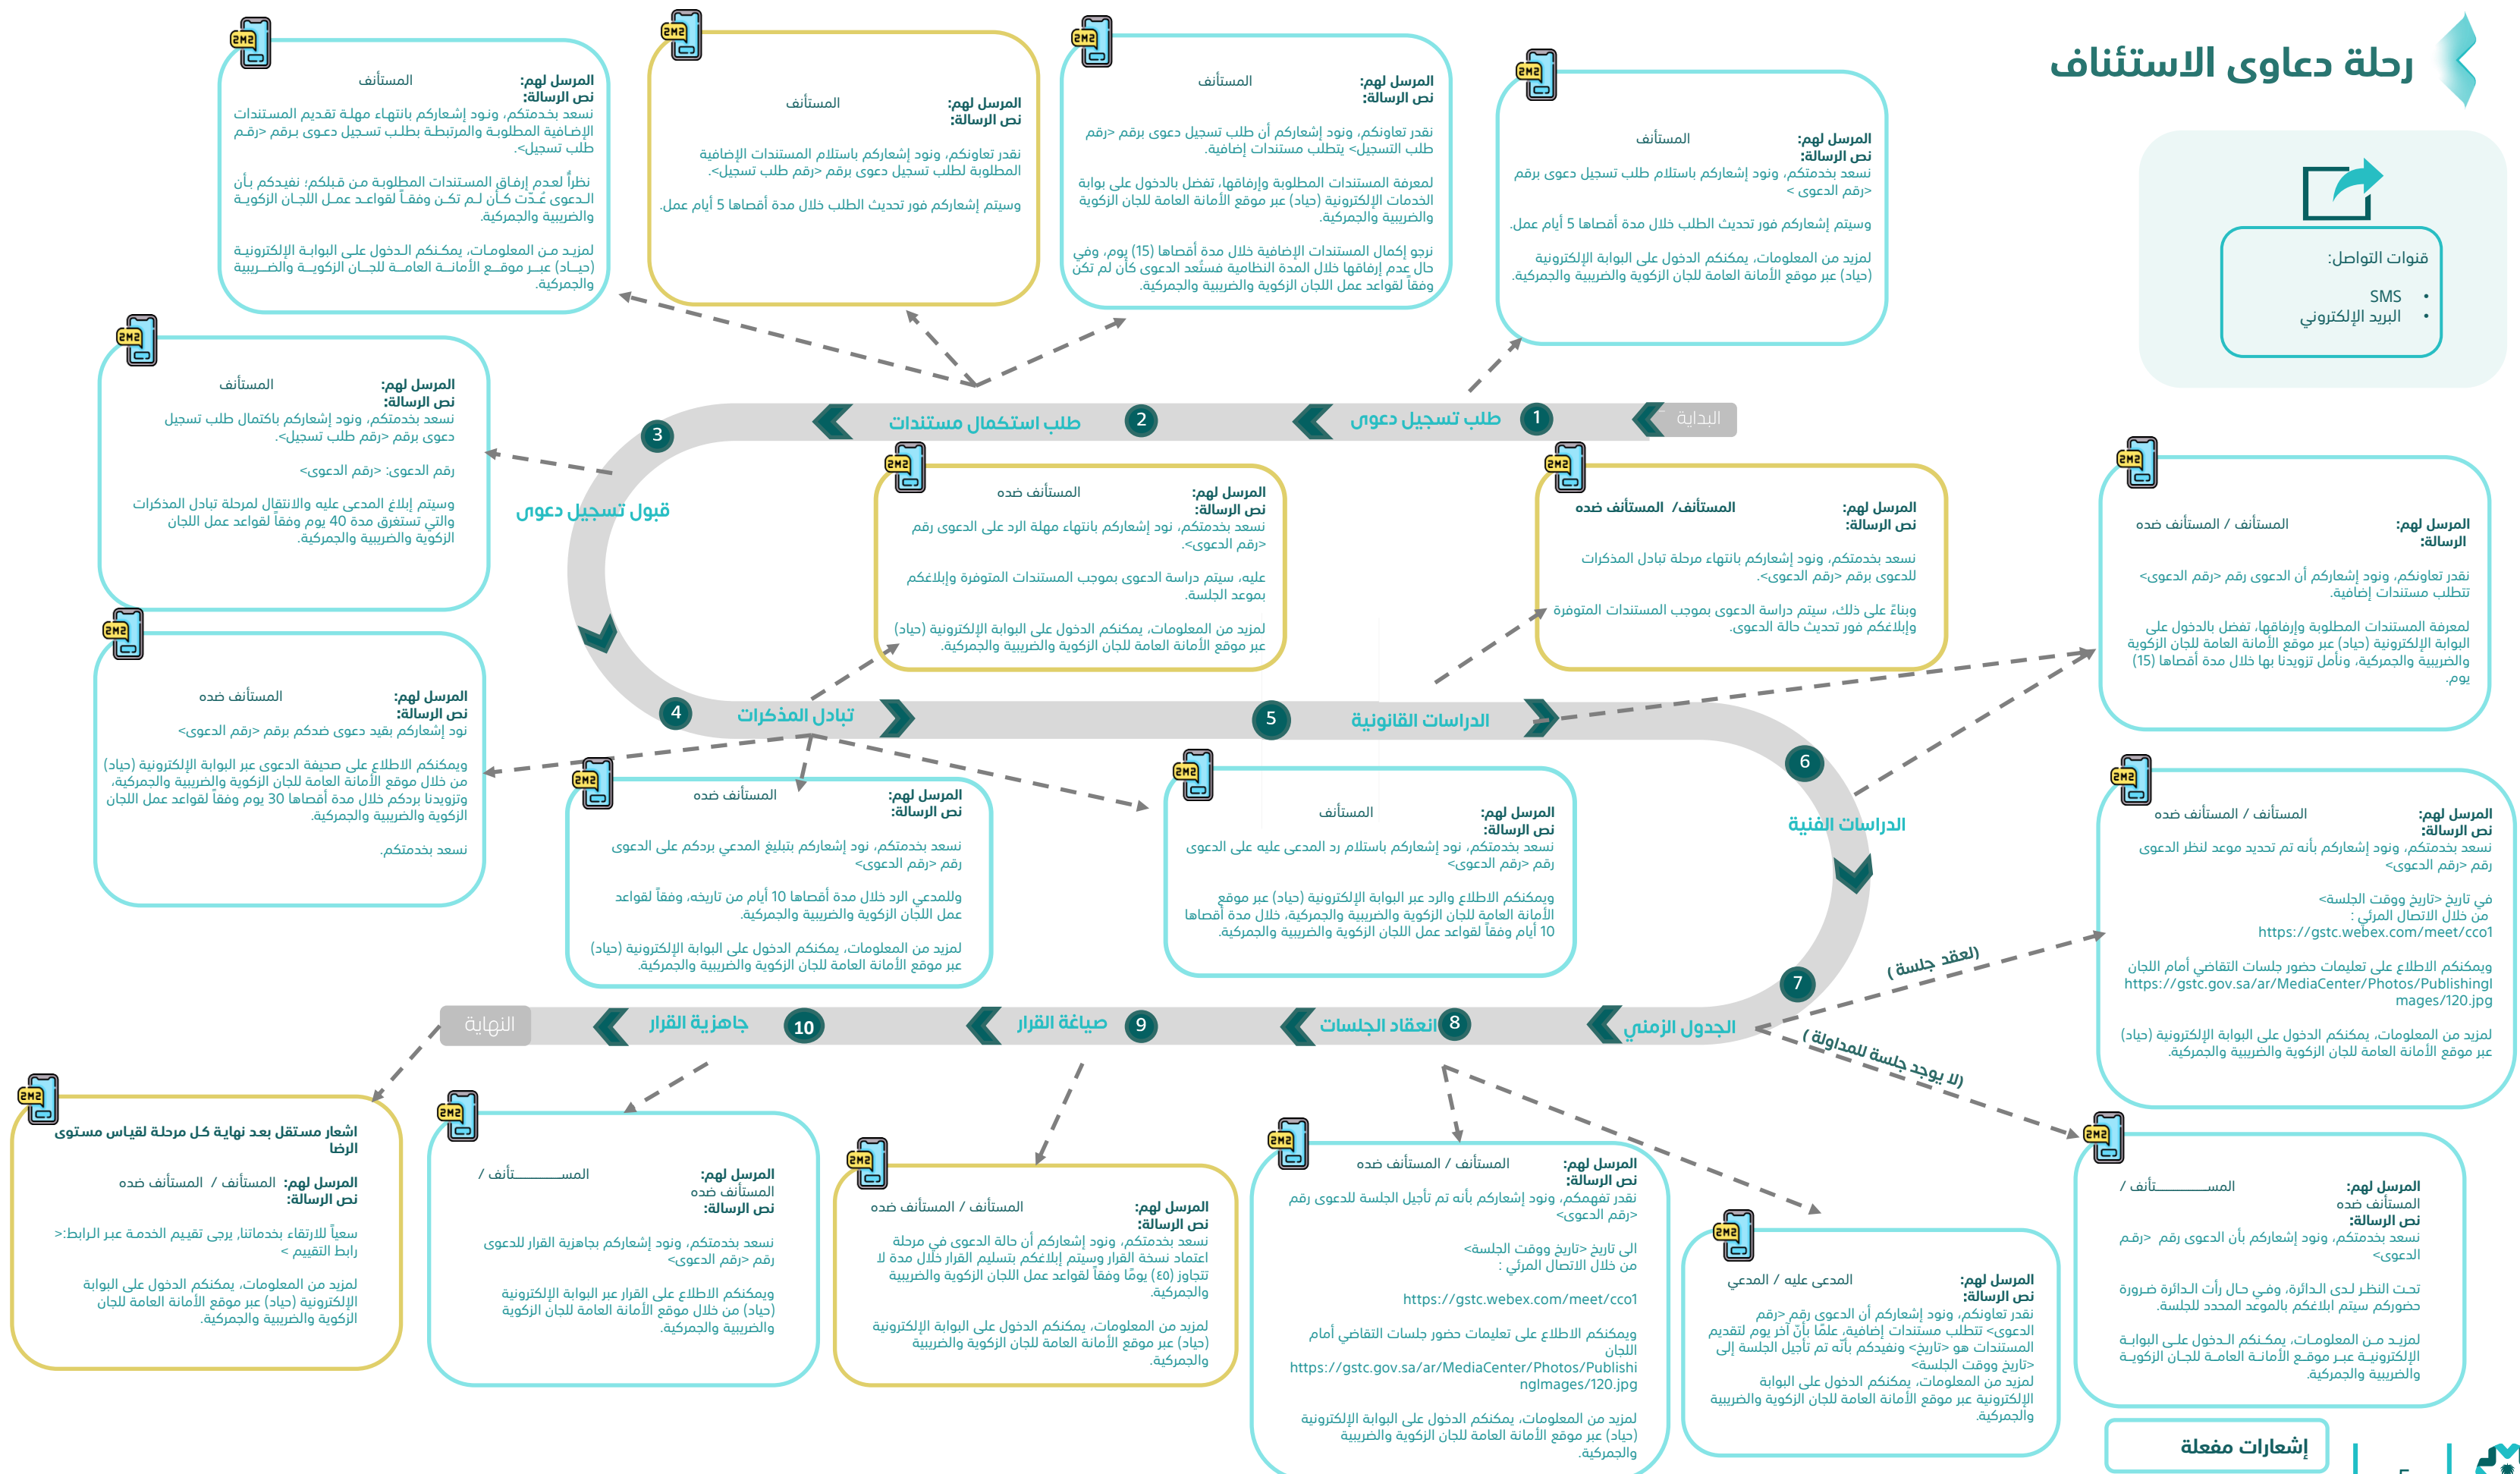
رحلة دعاوى الاستئناف

قنوات التواصل:
• SMS
• البريد الإلكتروني

البداية
1 طلب تسجيل دعوى
2 طلب استكمال مستندات
3 قبول تسجيل دعوى
4 تبادل المذكرات
5 الدراسات القانونية
6 الدراسات الفنية
7 الجدول الزمني
(انعقاد جلسة)
(لا يوجد جلسة للمداولة)
8 انعقاد الجلسات
9 صياغة القرار
10 جاهزية القرار
النهاية

SMS

المرسل لهم: المستأنف
نص الرسالة:
نسعد بخدمتكم، ونود إشعاركم باستلام طلب تسجيل دعوى برقم <رقم الدعوى>
وسيتم إشعاركم فور تحديث الطلب خلال مدة أقصاها 5 أيام عمل.
لمزيد من المعلومات، يمكنكم الدخول على البوابة الإلكترونية (حياد) عبر موقع الأمانة العامة للجان الزكوية والضريبية والجمركية.

SMS

المرسل لهم: المستأنف
نص الرسالة:
نقدر تعاونكم، ونود إشعاركم أن طلب تسجيل دعوى برقم <رقم طلب التسجيل> يتطلب مستندات إضافية.
لمعرفة المستندات المطلوبة وإرفاقها، تفضل بالدخول على بوابة الخدمات الإلكترونية (حياد) عبر موقع الأمانة العامة للجان الزكوية والضريبية والجمركية.
نرجو إكمال المستندات الإضافية خلال مدة أقصاها (15) يوم، وفي حال عدم إرفاقها خلال المدة النظامية فستُعد الدعوى كأن لم تكن وفقاً لقواعد عمل اللجان الزكوية والضريبية والجمركية.

SMS

المرسل لهم: المستأنف
نص الرسالة:
نقدر تعاونكم، ونود إشعاركم باستلام المستندات الإضافية المطلوبة لطلب تسجيل دعوى برقم <رقم طلب تسجيل>.
وسيتم إشعاركم فور تحديث الطلب خلال مدة أقصاها 5 أيام عمل.

SMS

المرسل لهم: المستأنف
نص الرسالة:
نسعد بخدمتكم، ونود إشعاركم بانتهاء مهلة تقديم المستندات الإضافية المطلوبة والمرتبطة بطلب تسجيل دعوى برقم <رقم طلب تسجيل>.
نظراً لعدم إرفاق المستندات المطلوبة من قبلكم؛ نفيدكم بأن الدعوى عُدّت كأن لم تكن وفقاً لقواعد عمل اللجان الزكوية والضريبية والجمركية.
لمزيد من المعلومات، يمكنكم الدخول على البوابة الإلكترونية (حياد) عبر موقع الأمانة العامة للجان الزكوية والضريبية والجمركية.

SMS

المرسل لهم: المستأنف
نص الرسالة:
نسعد بخدمتكم، ونود إشعاركم باكتمال طلب تسجيل دعوى برقم <رقم طلب تسجيل>.
رقم الدعوى: <رقم الدعوى>
وسيتم إبلاغ المدعى عليه والانتقال لمرحلة تبادل المذكرات والتي تستغرق مدة 40 يوم وفقاً لقواعد عمل اللجان الزكوية والضريبية والجمركية.

SMS

المرسل لهم: المستأنف ضده
نص الرسالة:
نود إشعاركم بقيد دعوى ضدكم برقم <رقم الدعوى>
ويمكنكم الاطلاع على صحيفة الدعوى عبر البوابة الإلكترونية (حياد) من خلال موقع الأمانة العامة للجان الزكوية والضريبية والجمركية، وتزويدنا بردكم خلال مدة أقصاها 30 يوم وفقاً لقواعد عمل اللجان الزكوية والضريبية والجمركية.
نسعد بخدمتكم.

SMS

المرسل لهم: المستأنف ضده
نص الرسالة:
نسعد بخدمتكم، نود إشعاركم بانتهاء مهلة الرد على الدعوى رقم <رقم الدعوى>.
عليه، سيتم دراسة الدعوى بموجب المستندات المتوفرة وإبلاغكم بموعد الجلسة.
لمزيد من المعلومات، يمكنكم الدخول على البوابة الإلكترونية (حياد) عبر موقع الأمانة العامة للجان الزكوية والضريبية والجمركية.

SMS

المرسل لهم: المستأنف/ المستأنف ضده
نص الرسالة:
نسعد بخدمتكم، ونود إشعاركم بانتهاء مرحلة تبادل المذكرات للدعوى برقم <رقم الدعوى>.
وبناءً على ذلك، سيتم دراسة الدعوى بموجب المستندات المتوفرة وإبلاغكم فور تحديث حالة الدعوى.

SMS

المرسل لهم: المستأنف / المستأنف ضده
الرسالة:
نقدر تعاونكم، ونود إشعاركم أن الدعوى رقم <رقم الدعوى> تتطلب مستندات إضافية.
لمعرفة المستندات المطلوبة وإرفاقها، تفضل بالدخول على البوابة الإلكترونية (حياد) عبر موقع الأمانة العامة للجان الزكوية والضريبية والجمركية، ونأمل تزويدنا بها خلال مدة أقصاها (15) يوم.

SMS

المرسل لهم: المستأنف ضده
نص الرسالة:
نسعد بخدمتكم، نود إشعاركم بتبليغ المدعي بردكم على الدعوى رقم <رقم الدعوى>
وللمدعي الرد خلال مدة أقصاها 10 أيام من تاريخه، وفقاً لقواعد عمل اللجان الزكوية والضريبية والجمركية.
لمزيد من المعلومات، يمكنكم الدخول على البوابة الإلكترونية (حياد) عبر موقع الأمانة العامة للجان الزكوية والضريبية والجمركية.

SMS

المرسل لهم: المستأنف
نص الرسالة:
نسعد بخدمتكم، نود إشعاركم باستلام رد المدعى عليه على الدعوى رقم <رقم الدعوى>
ويمكنكم الاطلاع والرد عبر البوابة الإلكترونية (حياد) عبر موقع الأمانة العامة للجان الزكوية والضريبية والجمركية، خلال مدة أقصاها 10 أيام وفقاً لقواعد عمل اللجان الزكوية والضريبية والجمركية.

SMS

المرسل لهم: المستأنف / المستأنف ضده
نص الرسالة:
نسعد بخدمتكم، ونود إشعاركم بأنه تم تحديد موعد لنظر الدعوى رقم <رقم الدعوى>
في تاريخ <تاريخ ووقت الجلسة>
من خلال الاتصال المرئي :
https://gstc.webex.com/meet/cco1
ويمكنكم الاطلاع على تعليمات حضور جلسات التقاضي أمام اللجان
https://gstc.gov.sa/ar/MediaCenter/Photos/PublishingImages/120.jpg
لمزيد من المعلومات، يمكنكم الدخول على البوابة الإلكترونية (حياد) عبر موقع الأمانة العامة للجان الزكوية والضريبية والجمركية.

SMS

اشعار مستقل بعد نهاية كل مرحلة لقياس مستوى الرضا
المرسل لهم: المستأنف / المستأنف ضده
نص الرسالة:
سعياً للارتقاء بخدماتنا، يرجى تقييم الخدمة عبر الرابط:< رابط التقييم >
لمزيد من المعلومات، يمكنكم الدخول على البوابة الإلكترونية (حياد) عبر موقع الأمانة العامة للجان الزكوية والضريبية والجمركية.

SMS

المرسل لهم: المستأنف / المستأنف ضده
نص الرسالة:
نسعد بخدمتكم، ونود إشعاركم بجاهزية القرار للدعوى رقم <رقم الدعوى>
ويمكنكم الاطلاع على القرار عبر البوابة الإلكترونية (حياد) من خلال موقع الأمانة العامة للجان الزكوية والضريبية والجمركية.

SMS

المرسل لهم: المستأنف / المستأنف ضده
نص الرسالة:
نسعد بخدمتكم، ونود إشعاركم أن حالة الدعوى في مرحلة اعتماد نسخة القرار وسيتم إبلاغكم بتسليم القرار خلال مدة لا تتجاوز (٤٥) يومًا وفقاً لقواعد عمل اللجان الزكوية والضريبية والجمركية.
لمزيد من المعلومات، يمكنكم الدخول على البوابة الإلكترونية (حياد) عبر موقع الأمانة العامة للجان الزكوية والضريبية والجمركية.

SMS

المرسل لهم: المستأنف / المستأنف ضده
نص الرسالة:
نقدر تفهمكم، ونود إشعاركم بأنه تم تأجيل الجلسة للدعوى رقم <رقم الدعوى>
الى تاريخ <تاريخ ووقت الجلسة>
من خلال الاتصال المرئي :
https://gstc.webex.com/meet/cco1
ويمكنكم الاطلاع على تعليمات حضور جلسات التقاضي أمام اللجان
https://gstc.gov.sa/ar/MediaCenter/Photos/PublishingImages/120.jpg
لمزيد من المعلومات، يمكنكم الدخول على البوابة الإلكترونية (حياد) عبر موقع الأمانة العامة للجان الزكوية والضريبية والجمركية.

SMS

المرسل لهم: المدعى عليه / المدعي
نص الرسالة:
نقدر تعاونكم، ونود إشعاركم أن الدعوى رقم <رقم الدعوى> تتطلب مستندات إضافية، علماً بأنّ آخر يوم لتقديم المستندات هو <تاريخ> ونفيدكم بأنه تم تأجيل الجلسة إلى <تاريخ ووقت الجلسة>
لمزيد من المعلومات، يمكنكم الدخول على البوابة الإلكترونية عبر موقع الأمانة العامة للجان الزكوية والضريبية والجمركية.

SMS

المرسل لهم: المستأنف / المستأنف ضده
نص الرسالة:
نسعد بخدمتكم، ونود إشعاركم بأن الدعوى رقم <رقم الدعوى>
تحت النظر لدى الدائرة، وفي حال رأت الدائرة ضرورة حضوركم سيتم ابلاغكم بالموعد المحدد للجلسة.
لمزيد من المعلومات، يمكنكم الدخول على البوابة الإلكترونية عبر موقع الأمانة العامة للجان الزكوية والضريبية والجمركية.

إشعارات مفعلة